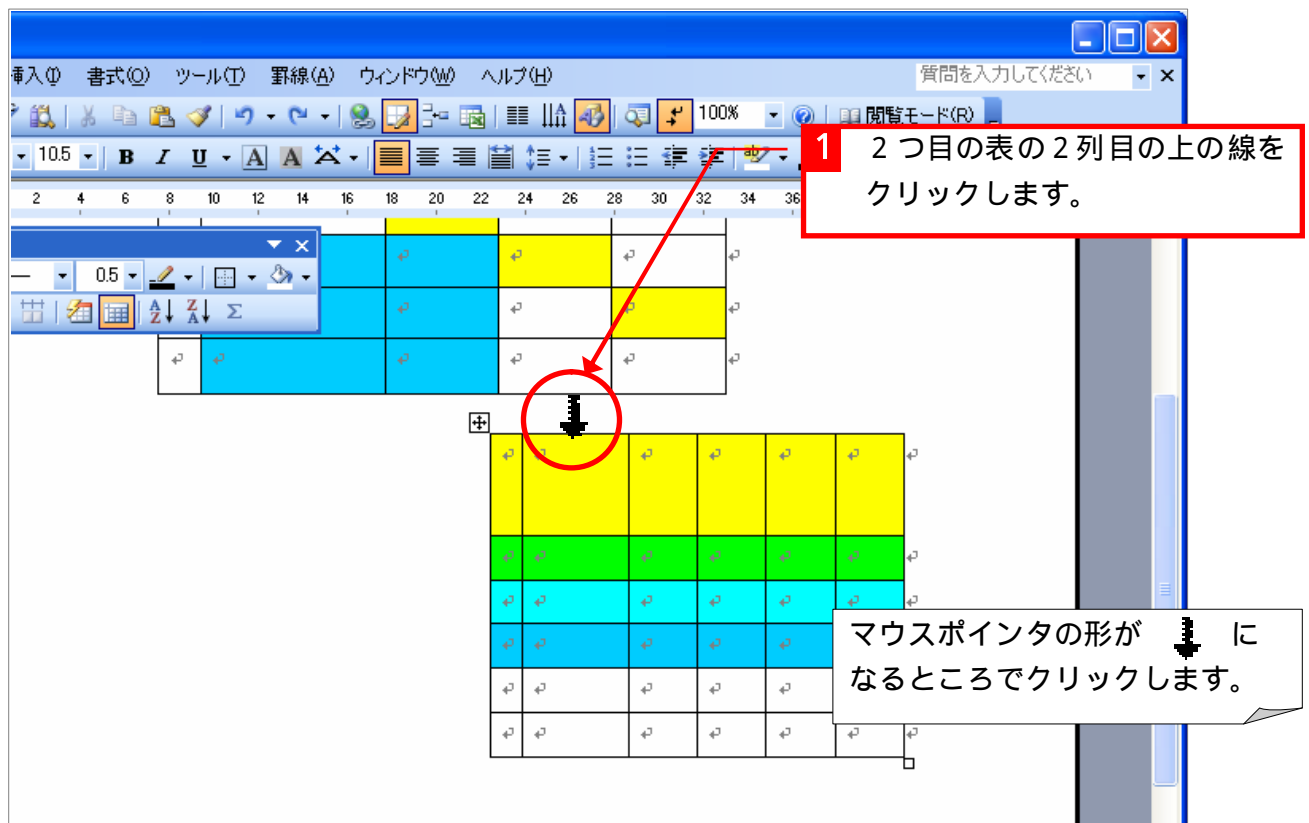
挿入(I) 書式(O) ツール(T) 罫線(A) ウィンドウ(W) ヘルプ(H)

質問を入力してください

100%

閲覧モード(R)

10.5

B I U A A

2 4 6 8 10 12 14 16 18 20 22 24 26 28 30 32 34 36

0.5

1 2つ目の表の2列目の上の線をクリックします。

マウスポインタの形が になるところでクリックします。